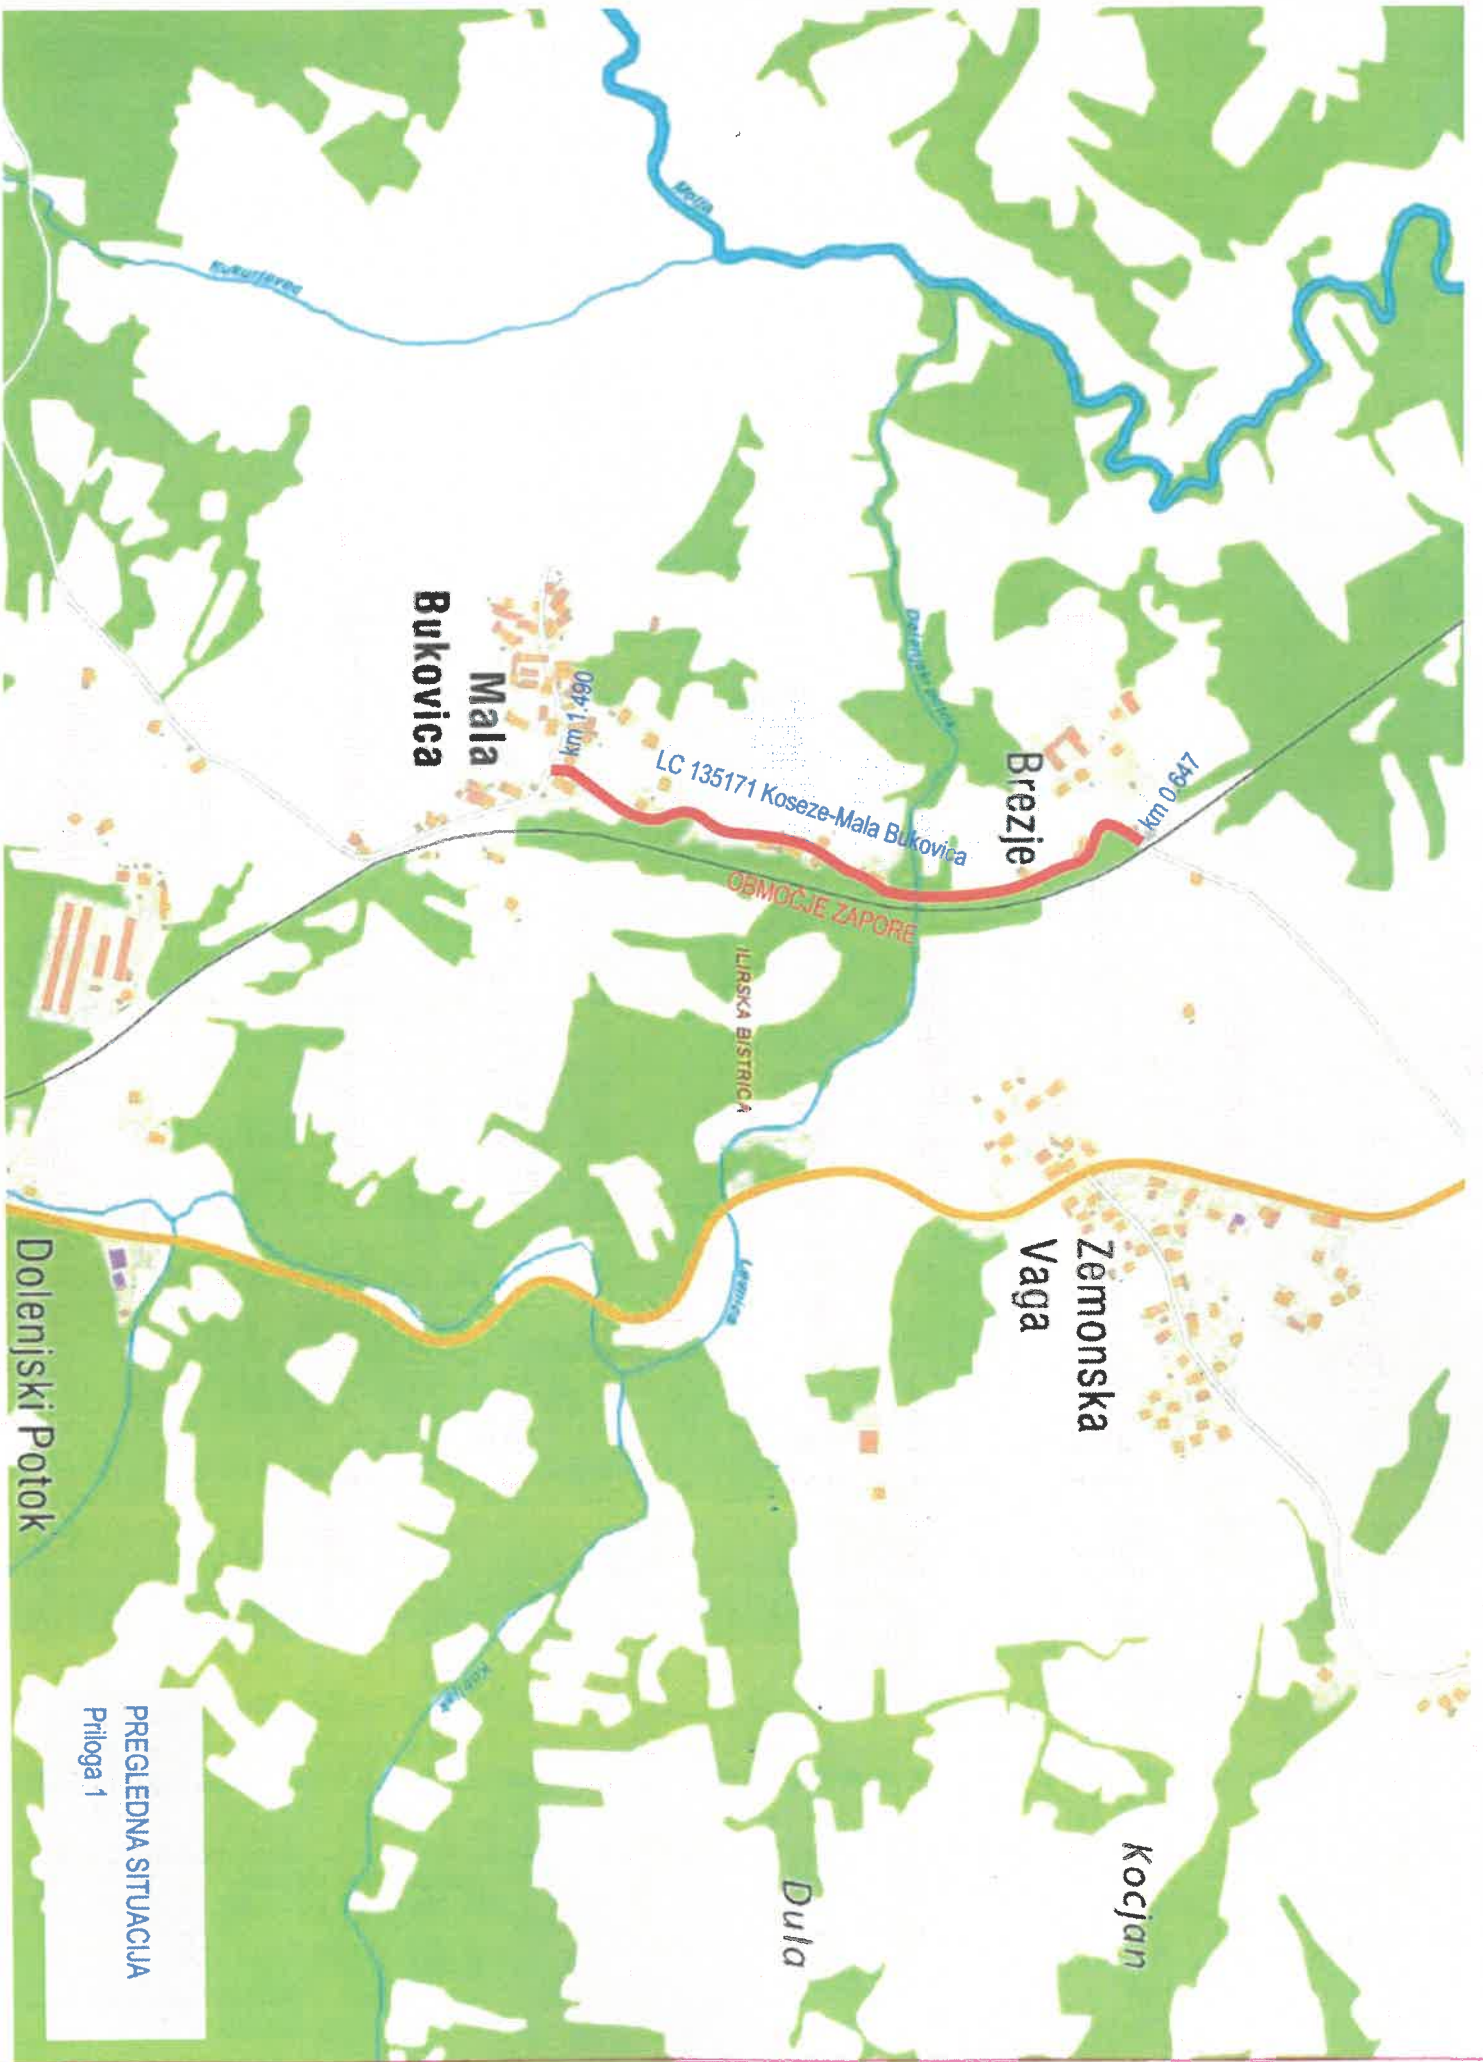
Molja

Kukurjevec

Mala
Bukovica

km 1.490

LC 135171 Koseze-Mala Bukovica

Brezje

km 0.647

OBMOČJE ZAPORE

ILIRSKA BISTRICA

Zemonska
Vaga

Lesnica

Dolenjski Potok

Dula

Kocjan

PREGLEDNA SITUACIJA
Priloga 1